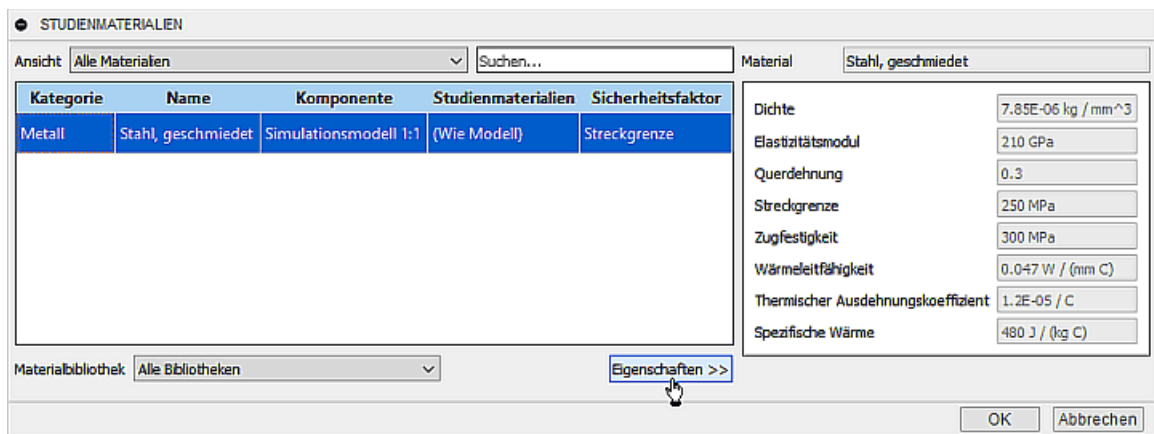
STUDIENMATERIALIEN

Ansicht Alle Materialien

Suchen...

Material Stahl, geschmiedet

| Kategorie | Name | Komponente | Studienmaterialien | Sicherheitsfaktor |
|---|---|---|---|---|
| Metall | Stahl, geschmiedet | Simulationsmodell 1:1 | (Wie Modell) | Streckgrenze |

| | |
|---|---|
| Dichte | 7.85E-06 kg / mm^3 |
| Elastizitätsmodul | 210 GPa |
| Querdehnung | 0.3 |
| Streckgrenze | 250 MPa |
| Zugfestigkeit | 300 MPa |
| Wärmeleitfähigkeit | 0.047 W / (mm C) |
| Thermischer Ausdehnungskoeffizient | 1.2E-05 / C |
| Spezifische Wärme | 480 J / (kg C) |

Materialbibliothek Alle Bibliotheken

Eigenschaften >>

OK Abbrechen